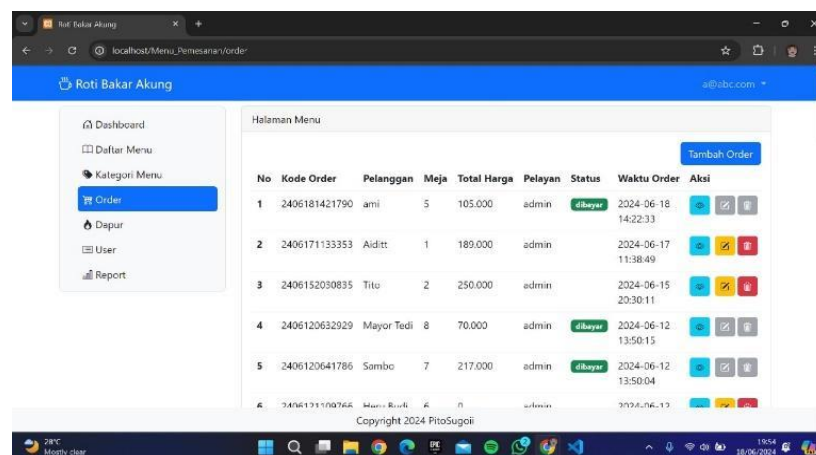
Roti Bakar Akung

localhost/Menu_Pemesanan/order

Roti Bakar Akung

a@abc.com

Dashboard
Daftar Menu
Kategori Menu
Order
Dapur
User
Report

Halaman Menu

Tambah Order

| No | Kode Order | Pelanggan | Meja | Total Harga | Pelayan | Status | Waktu Order | Aksi |
|---|---|---|---|---|---|---|---|---|
| 1 | 2406181421790 | ami | 5 | 105.000 | admin | dibayar | 2024-06-18 14:22:33 | |
| 2 | 2406171133353 | Aiditt | 1 | 189.000 | admin | | 2024-06-17 11:38:49 | |
| 3 | 2406152030835 | Tito | 2 | 250.000 | admin | | 2024-06-15 20:30:11 | |
| 4 | 2406120632929 | Mayor Tedi | 8 | 70.000 | admin | dibayar | 2024-06-12 13:50:15 | |
| 5 | 2406120641786 | Sambo | 7 | 217.000 | admin | dibayar | 2024-06-12 13:50:04 | |
| 6 | 2406121109766 | Heru Budi | 6 | 0 | admin | | 2024-06-12 | |

Copyright 2024 PitoSugoii

28°C
Mostly clear

19:54
18/06/2024